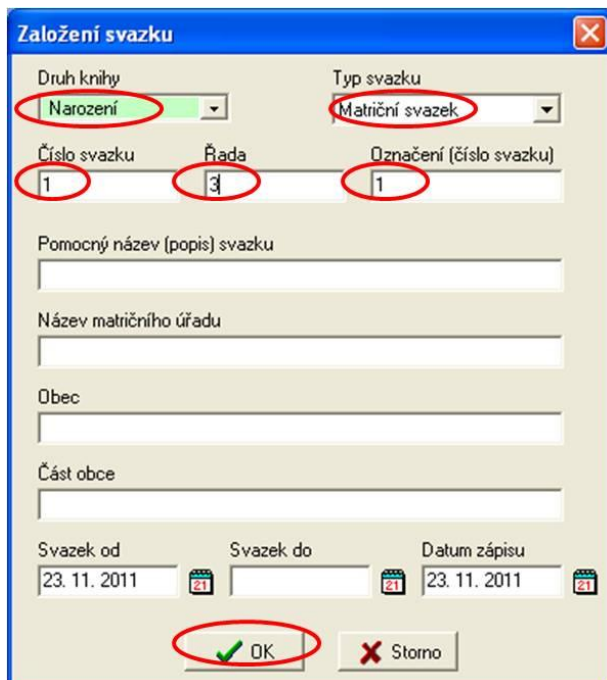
Založení svazku

Druh knihy
Narození

Typ svazku
Matriční svazek

Číslo svazku
1

Řada
3

Označení (číslo svazku)
1

Pomocný název (popis) svazku

Název matričního úřadu

Obec

Část obce

Svazek od
23. 11. 2011
21

Svazek do
21

Datum zápisu
23. 11. 2011
21

OK

Storno